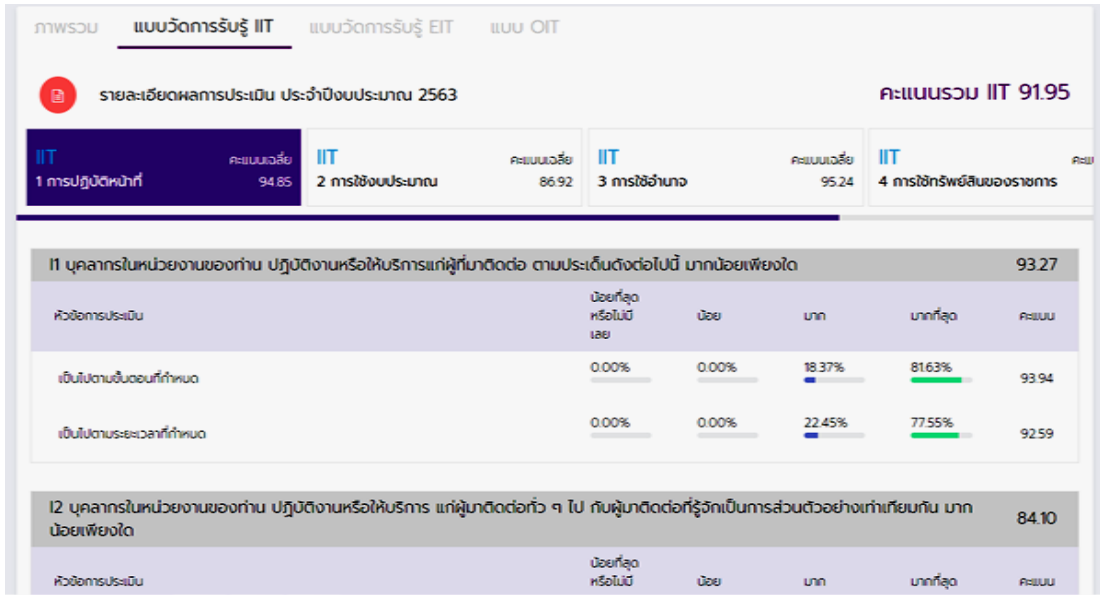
ภาพรวม แบบวัดการรับรู้ IIT แบบวัดการรับรู้ EIT แบบ OIT

รายละเอียดผลการประเมิน ประจำปีงบประมาณ 2563

คะแนนรวม IIT 91.95

IIT คะแนนเฉลี่ย 1 การปฏิบัติหน้าที่ 94.85

IIT คะแนนเฉลี่ย 2 การใช้งบประมาณ 86.92

IIT คะแนนเฉลี่ย 3 การใช้อำนาจ 95.24

IIT 4 การใช้ทรัพย์สินของราชการ คะแ

I1 บุคลากรในหน่วยงานของท่าน ปฏิบัติงานหรือให้บริการแก่ผู้ที่มาติดต่อ ตามประเด็นดังต่อไปนี้ มากน้อยเพียงใด 93.27

| หัวข้อการประเมิน | น้อยที่สุดหรือไม่มีเลย | น้อย | มาก | มากที่สุด | คะแนน |
|---|---|---|---|---|---|
| เป็นไปตามขั้นตอนที่กำหนด | 0.00% | 0.00% | 18.37% | 81.63% | 93.94 |
| เป็นไปตามระยะเวลาที่กำหนด | 0.00% | 0.00% | 22.45% | 77.55% | 92.59 |

I2 บุคลากรในหน่วยงานของท่าน ปฏิบัติงานหรือให้บริการ แก่ผู้มาติดต่อทั่ว ๆ ไป กับผู้มาติดต่อที่รู้จักเป็นการส่วนตัวอย่างเท่าเทียมกัน มากน้อยเพียงใด 84.10

| หัวข้อการประเมิน | น้อยที่สุดหรือไม่มี | น้อย | มาก | มากที่สุด | คะแนน |
|---|---|---|---|---|---|